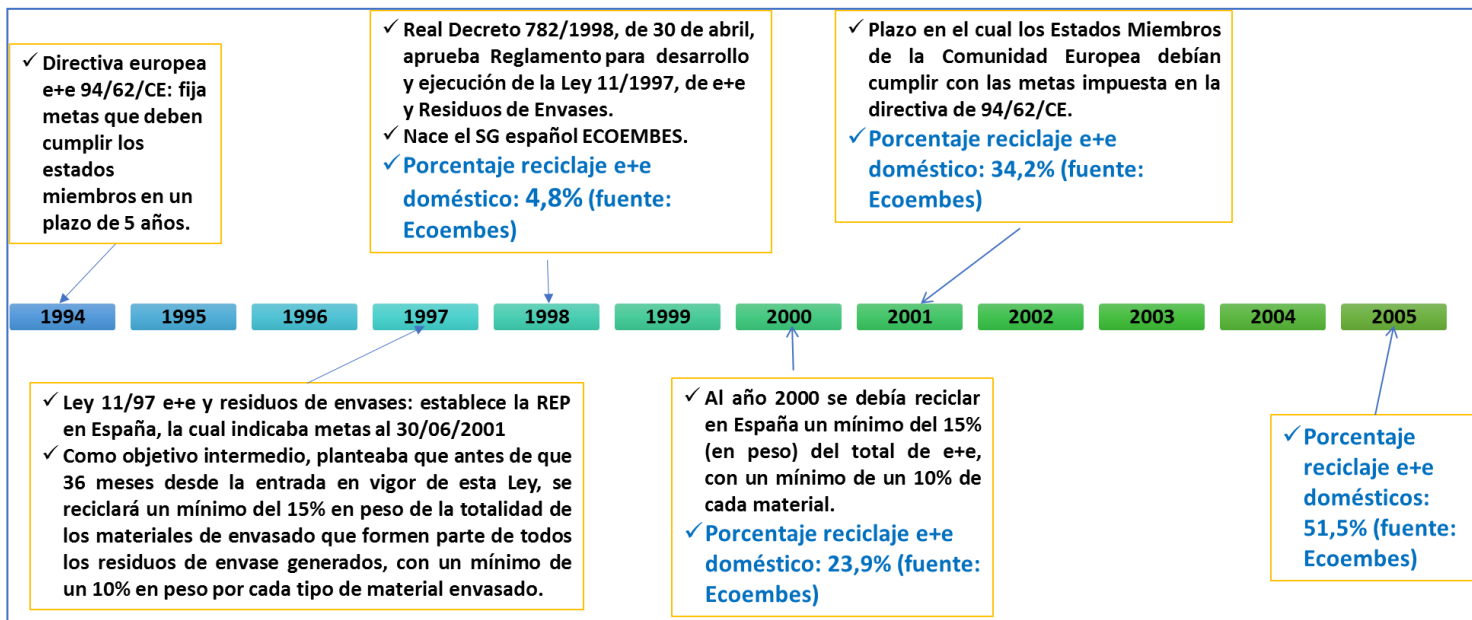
✓ Directiva europea e+e 94/62/CE: fija metas que deben cumplir los estados miembros en un plazo de 5 años.

✓ Real Decreto 782/1998, de 30 de abril, aprueba Reglamento para desarrollo y ejecución de la Ley 11/1997, de e+e y Residuos de Envases.
✓ Nace el SG español ECOEMBES.
✓ Porcentaje reciclaje e+e doméstico: 4,8% (fuente: Ecoembes)

✓ Plazo en el cual los Estados Miembros de la Comunidad Europea debían cumplir con las metas impuesta en la directiva de 94/62/CE.
✓ Porcentaje reciclaje e+e doméstico: 34,2% (fuente: Ecoembes)

1994 | 1995 | 1996 | 1997 | 1998 | 1999 | 2000 | 2001 | 2002 | 2003 | 2004 | 2005

✓ Ley 11/97 e+e y residuos de envases: establece la REP en España, la cual indicaba metas al 30/06/2001
✓ Como objetivo intermedio, planteaba que antes de que 36 meses desde la entrada en vigor de esta Ley, se reciclará un mínimo del 15% en peso de la totalidad de los materiales de envasado que formen parte de todos los residuos de envase generados, con un mínimo de un 10% en peso por cada tipo de material envasado.

✓ Al año 2000 se debía reciclar en España un mínimo del 15% (en peso) del total de e+e, con un mínimo de un 10% de cada material.
✓ Porcentaje reciclaje e+e doméstico: 23,9% (fuente: Ecoembes)

✓ Porcentaje reciclaje e+e domésticos: 51,5% (fuente: Ecoembes)